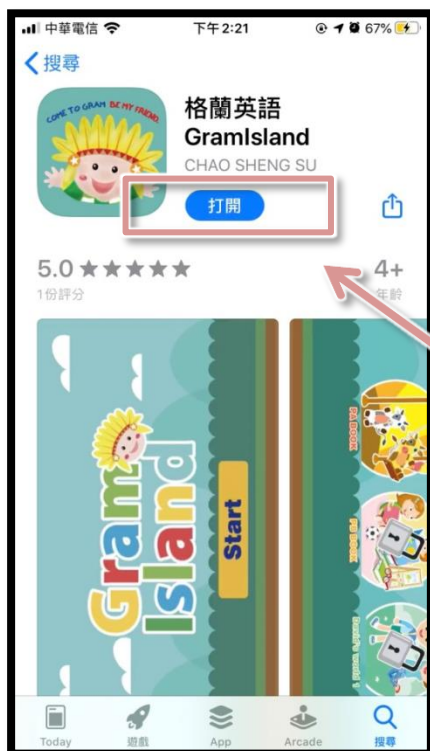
中華電信 下午2:21 67%

搜尋

COME TO GRAM BE MY FRIEND

格蘭英語
GramIsland
CHAO SHENG SU

打開

5.0 ★★★★★
1份評分

4+
年齡

Gram Island

Start

PA BOOK

PB BOOK

Daddy's World 1

Today 遊戲 App Arcade 搜尋